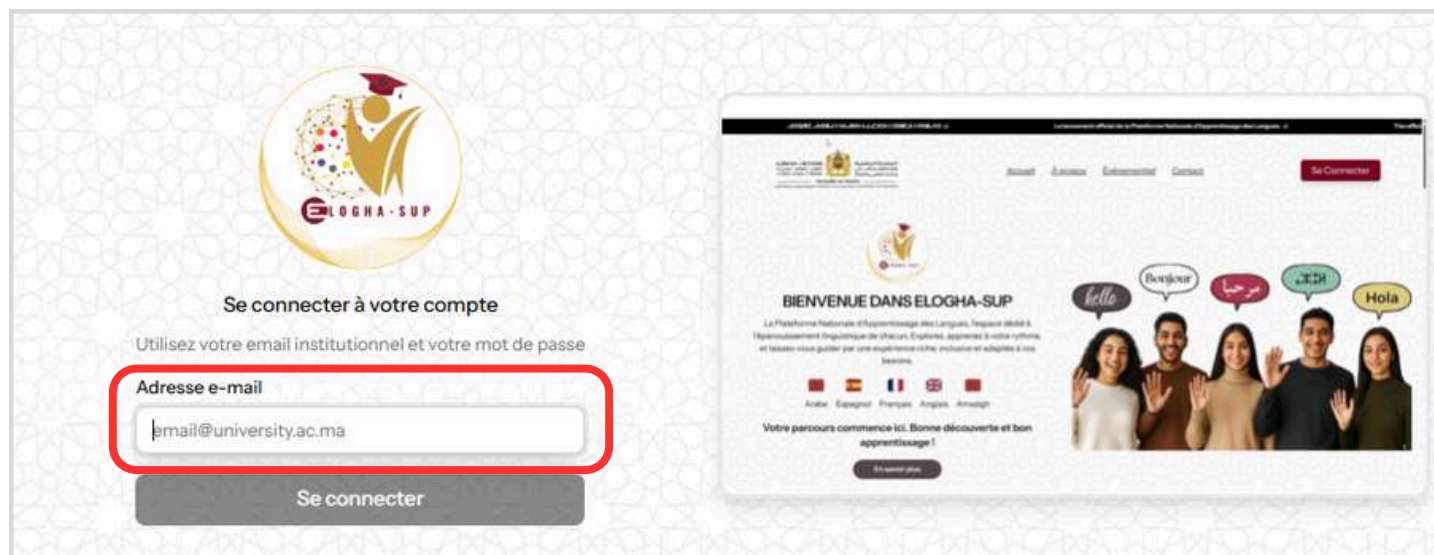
ELOGHA-SUP

Se connecter à votre compte

Utilisez votre email institutionnel et votre mot de passe

Adresse e-mail

email@university.ac.ma

Se connecter

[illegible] Le lancement officiel de la Plateforme Nationale d'Apprentissage des Langues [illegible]

Accueil À propos Événementiel Contact

Se Connecter

BIENVENUE DANS ELOGHA-SUP

La Plateforme Nationale d'Apprentissage des Langues, l'espace dédié à l'épanouissement linguistique de chacun. Explorez, apprenez à votre rythme et laissez-vous guider par une expérience riche, inclusive et adaptée à vos besoins.

Arabe Espagnol Français Anglais Amazigh

Votre parcours commence ici. Bonne découverte et bon apprentissage !

En savoir plus

hello Bonjour مرحبا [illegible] Hola